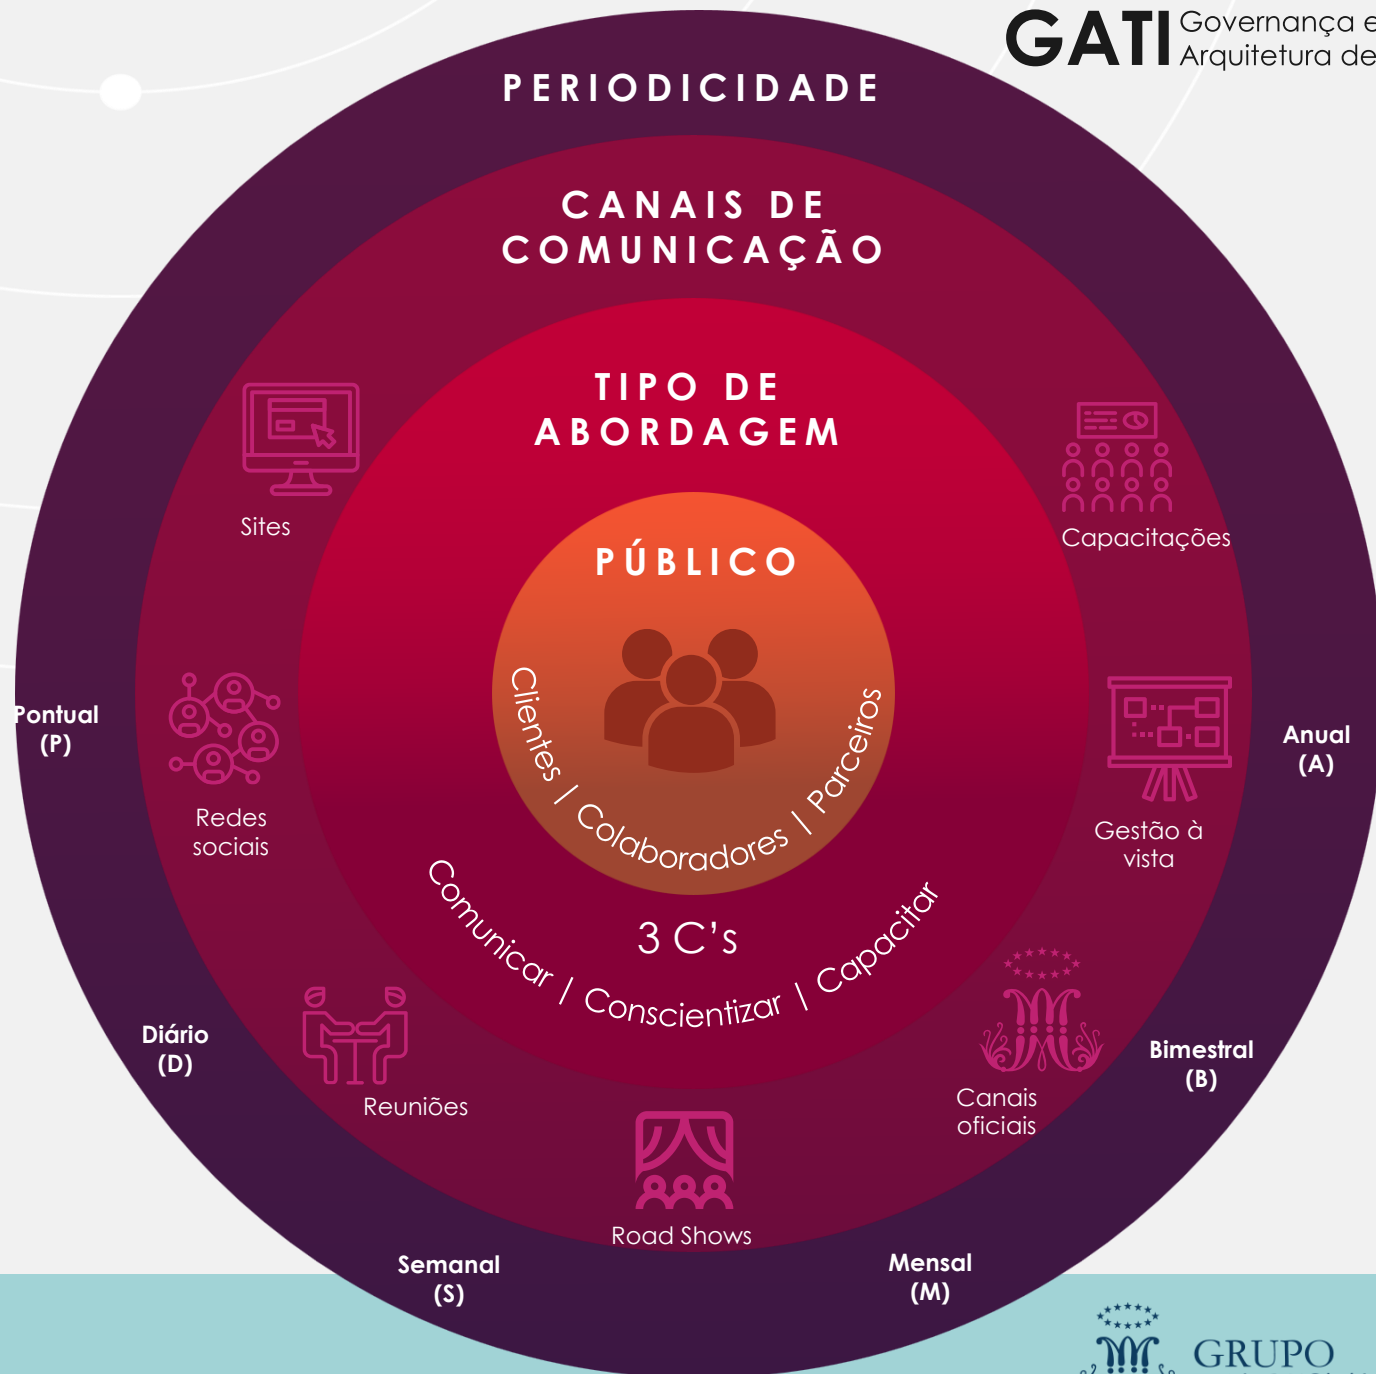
GATI Governança e Arquitetura de

PERIODICIDADE

CANAIS DE COMUNICAÇÃO

TIPO DE ABORDAGEM

PÚBLICO

Clientes / Colaboradores / Parceiros

3 C's

Comunicar / Conscientizar / Capacitar

Sites

Capacitações

Redes sociais

Gestão à vista

Reuniões

Road Shows

Canais oficiais

Pontual (P)

Anual (A)

Diário (D)

Bimestral (B)

Semanal (S)

Mensal (M)

GRUPO